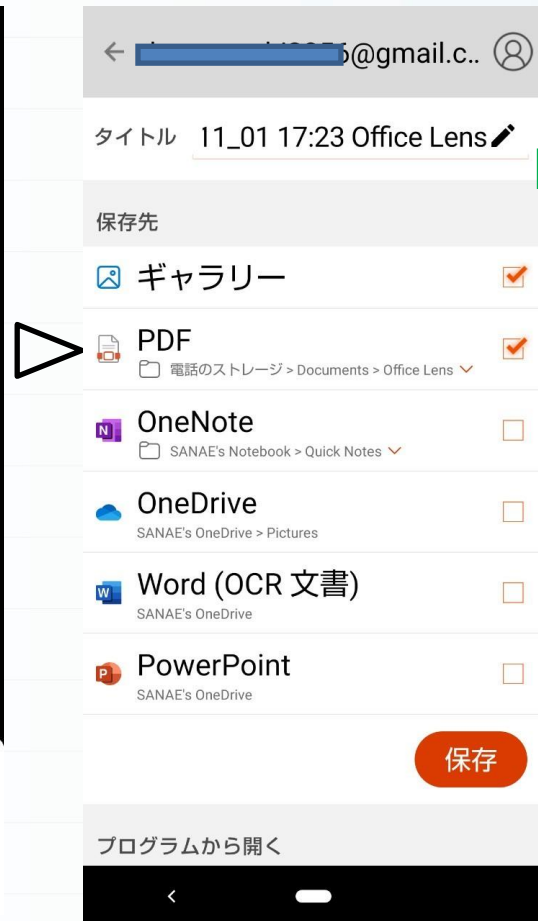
← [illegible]@gmail.c..

タイトル 11_01 17:23 Office Lens

保存先

ギャラリー

PDF
電話のストレージ > Documents > Office Lens

OneNote
SANAE's Notebook > Quick Notes

OneDrive
SANAE's OneDrive > Pictures

Word (OCR 文書)
SANAE's OneDrive

PowerPoint
SANAE's OneDrive

保存

プログラムから開く